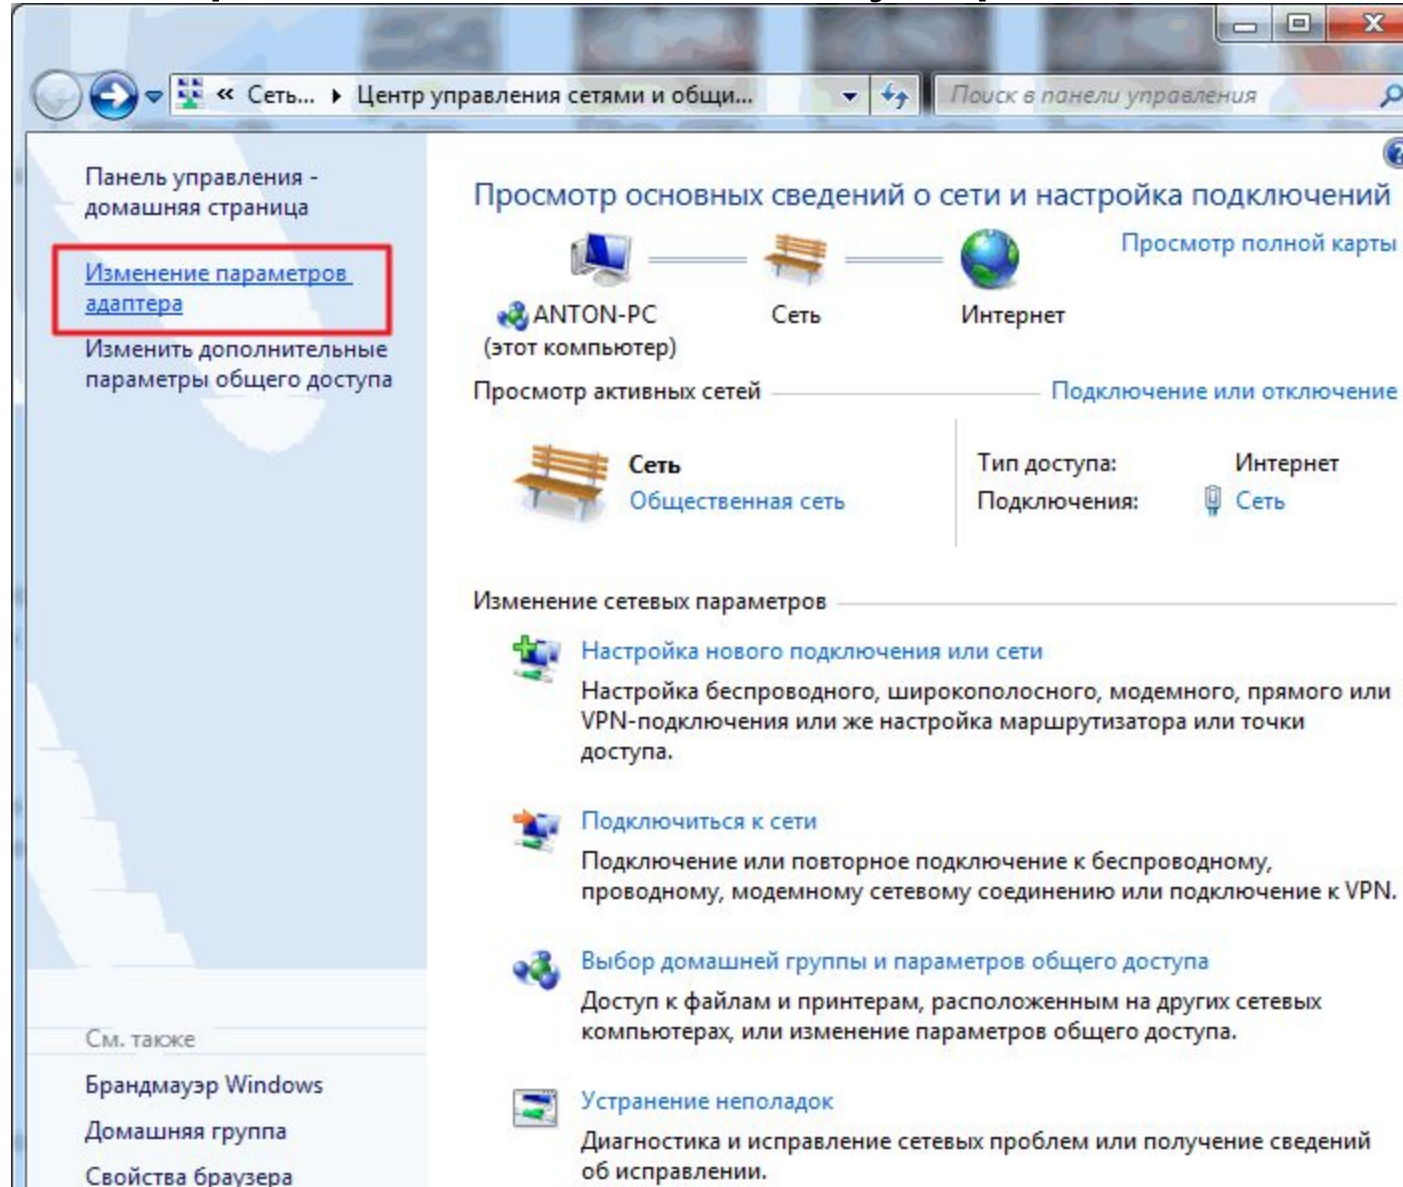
« Сеть... ▸ Центр управления сетями и общи...

Поиск в панели управления

Панель управления - домашняя страница

Изменение параметров адаптера

Изменить дополнительные параметры общего доступа

См. также

Брандмауэр Windows

Домашняя группа

Свойства браузера

Просмотр основных сведений о сети и настройка подключений

Просмотр полной карты

ANTON-PC (этот компьютер)

Сеть

Интернет

Просмотр активных сетей

Подключение или отключение

Сеть

Общественная сеть

Тип доступа: Интернет

Подключения: Сеть

Изменение сетевых параметров

Настройка нового подключения или сети

Настройка беспроводного, широкополосного, модемного, прямого или VPN-подключения или же настройка маршрутизатора или точки доступа.

Подключиться к сети

Подключение или повторное подключение к беспроводному, проводному, модемному сетевому соединению или подключение к VPN.

Выбор домашней группы и параметров общего доступа

Доступ к файлам и принтерам, расположенным на других сетевых компьютерах, или изменение параметров общего доступа.

Устранение неполадок

Диагностика и исправление сетевых проблем или получение сведений об исправлении.